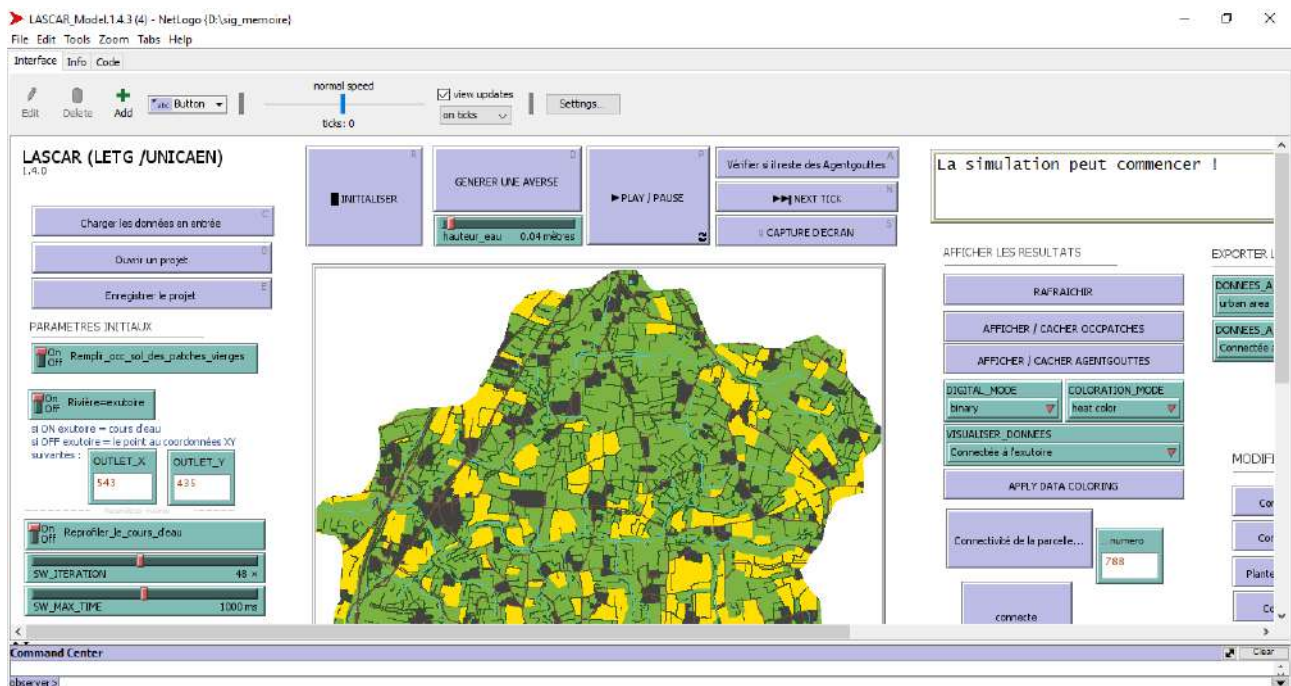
LASCAR_Model.1.4.3 (4) - NetLogo {D:\sig_memoire}
File Edit Tools Zoom Tabs Help
Interface Info Code
Edit Delete Add Button
normal speed
ticks: 0
view updates
on ticks
Settings...

LASCAR (LETG /UNICAEN)
1.4.0

Charger les données en entrée
Ouvrir un projet
Enregistrer le projet

PARAMETRES INITIAUX
On Off Rempli_occ_sol_des_patches_vierges
On Off Rivière=exutoire
si ON exutoire = cours d'eau
si OFF exutoire = le point au coordonnées XY suivantes :
OUTLET_X 543
OUTLET_Y 435
On Off Reprofiler_le_cours_d'eau
SW_ITERATION 48 x
SW_MAX_TIME 1000 ms

INITIALISER
GENERER UNE AVERSE
hauteur_eau 0.04 mètres
PLAY / PAUSE
Vérifier s'il reste des Agentgouttes
NEXT TICK
CAPTURE D'ECRAN

La simulation peut commencer !

AFFICHER LES RESULTATS
RAFRAICHIR
AFFICHER / CACHER OCCPATCHES
AFFICHER / CACHER AGENTGOUTTES
DIGITAL_MODE binary
COLORATION_MODE heat color
VISUALISER_DONNEES Connectée à l'exutoire
APPLY DATA COLORING
Connectivité de la parcelle...
numero 788
connecte

EXPORTER L
DONNEES_A urban area
DONNEES_A Connectée
MODIFI
Co
Co
Plante
Co

Command Center
Clear
observer>